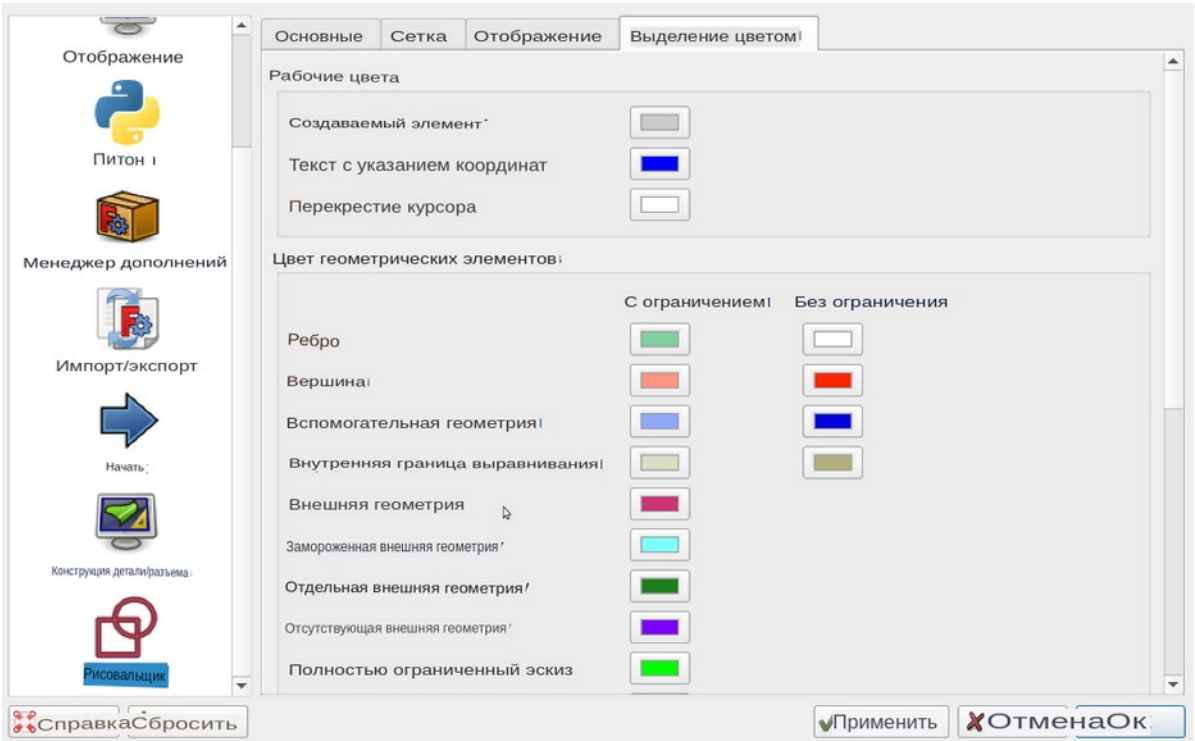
Отображение

Питон

Менеджер дополнений

Импорт/экспорт

Начать

Конструкция детали/разъема

Рисовальщик

Основные | Сетка | Отображение | Выделение цветом

Рабочие цвета

Создаваемый элемент

Текст с указанием координат

Перекрестие курсора

Цвет геометрических элементов

С ограничением | Без ограничения

Ребро

Вершина

Вспомогательная геометрия

Внутренняя граница выравнивания

Внешняя геометрия

Замороженная внешняя геометрия

Отдельная внешняя геометрия

Отсутствующая внешняя геометрия

Полностью ограниченный эскиз

СправкаСбросить

Применить

ОтменаОк